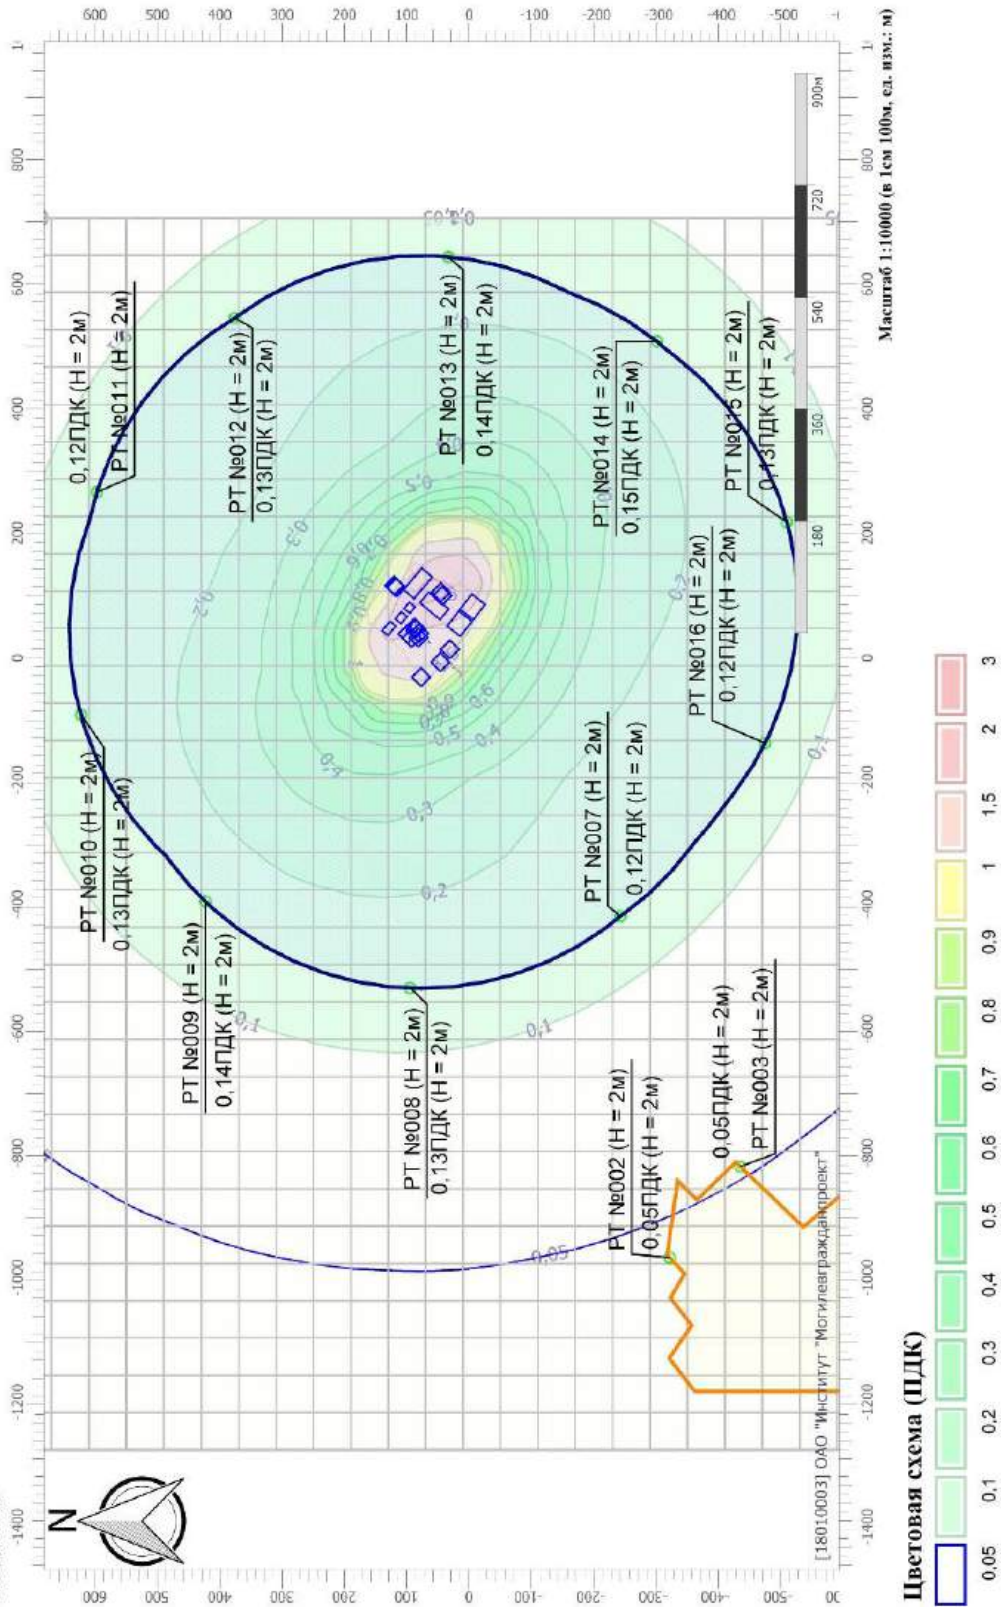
Масштаб 1:10000 (в 1см 100м, ед. изм.: м)

180 360 540 720 900м

РТ №011 (H = 2м)
0,12ПДК (H = 2м)

РТ №012 (H = 2м)
0,13ПДК (H = 2м)

РТ №013 (H = 2м)
0,14ПДК (H = 2м)

РТ №014 (H = 2м)
0,15ПДК (H = 2м)

РТ №015 (H = 2м)
0,13ПДК (H = 2м)

РТ №016 (H = 2м)
0,12ПДК (H = 2м)

РТ №007 (H = 2м)
0,12ПДК (H = 2м)

РТ №010 (H = 2м)
0,13ПДК (H = 2м)

РТ №009 (H = 2м)
0,14ПДК (H = 2м)

РТ №008 (H = 2м)
0,13ПДК (H = 2м)

РТ №002 (H = 2м)
0,05ПДК (H = 2м)

РТ №003 (H = 2м)
0,05ПДК (H = 2м)

0,1 0,2 0,3 0,4 0,5 0,6 0,05

N

[18010003] ОАО "Институт "Могилевгражданпроект"

600 500 400 300 200 100 0 -100 -200 -300 -400 -500
-1400 -1200 -1000 -800 -600 -400 -200 0 200 400 600 800

Цветовая схема (ПДК)

0,05 0,1 0,2 0,3 0,4 0,5 0,6 0,7 0,8 0,9 1 1,5 2 3